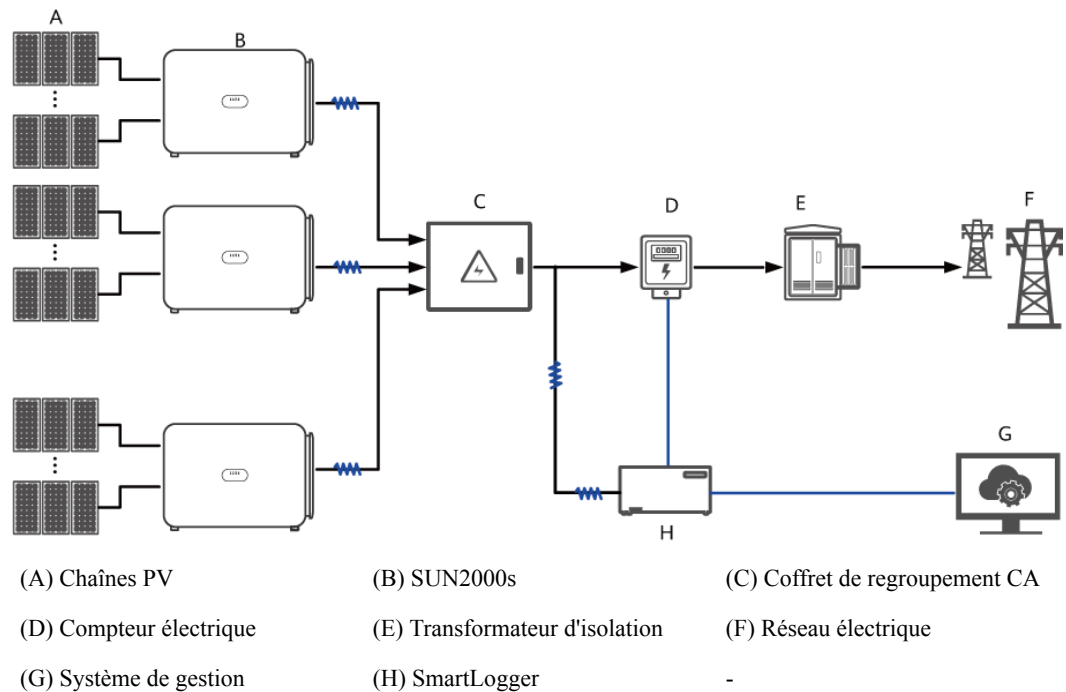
A

B

C

D

E

F

G

H

| | | |
|---|---|---|
| (A) Chaînes PV | (B) SUN2000s | (C) Coffret de regroupement CA |
| (D) Compteur électrique | (E) Transformateur d'isolation | (F) Réseau électrique |
| (G) Système de gestion | (H) SmartLogger | - |